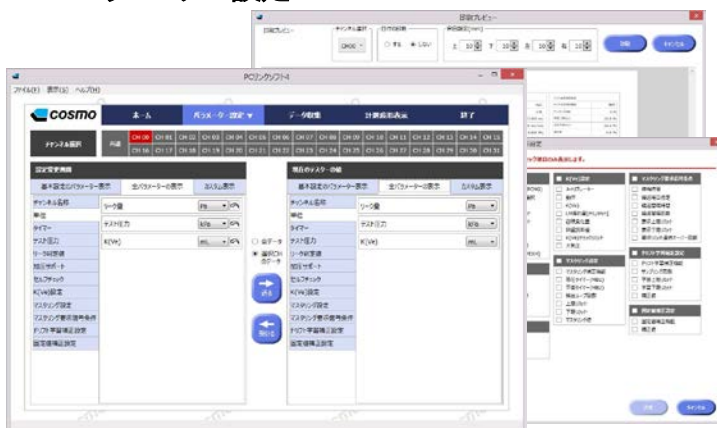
印刷プレビュー

印刷プレビュー

チャンネル選択

CH00

日付の印刷

する

しない

余白設定[mm]

上 10 下 10 左 10 右 10

印刷

キャンセル

PCリンクソフト4

ファイル(F) 表示(E) ヘルプ(H)

cosmo

ホーム

パラメータ設定

データ収集

計測結果表示

終了

チャンネル選択

共通

CH 00 CH 01 CH 02 CH 03 CH 04 CH 05 CH 06 CH 07 CH 08 CH 09 CH 10 CH 11 CH 12 CH 13 CH 14 CH 15

CH 16 CH 17 CH 18 CH 19 CH 20 CH 21 CH 22 CH 23 CH 24 CH 25 CH 26 CH 27 CH 28 CH 29 CH 30 CH 31

設定変更画面

基本設定のパラメータ表示

全パラメータの表示

カスタム表示

チャンネル名称

単位

タイマー

テスト圧力

リーク량判定

指圧サポート

セルフチェック

K(Ve)設定

マスタリング設定

マスタリング要求信号条件

ドリフト補償補正設定

温度補償補正設定

リーク量

テスト圧力

K(Ve)

Pa

kPa

mL

全データ

選択CHのみ

送る

取得

現在のマスター値

基本設定のパラメータ表示

全パラメータの表示

カスタム表示

チャンネル名称

単位

タイマー

テスト圧力

リーク判定値

指圧サポート

セルフチェック

K(Ve)設定

マスタリング設定

マスタリング要求信号条件

ドリフト補償補正設定

温度補償補正設定

リーク量

テスト圧力

K(Ve)

Pa

kPa

mL

ックする項目のみ表示します。

K(Ve)の設定

マスタリング要求信号条件

マスタリングの設定

ドリフト補償補正設定

温度補償補正設定

決定

キャンセル